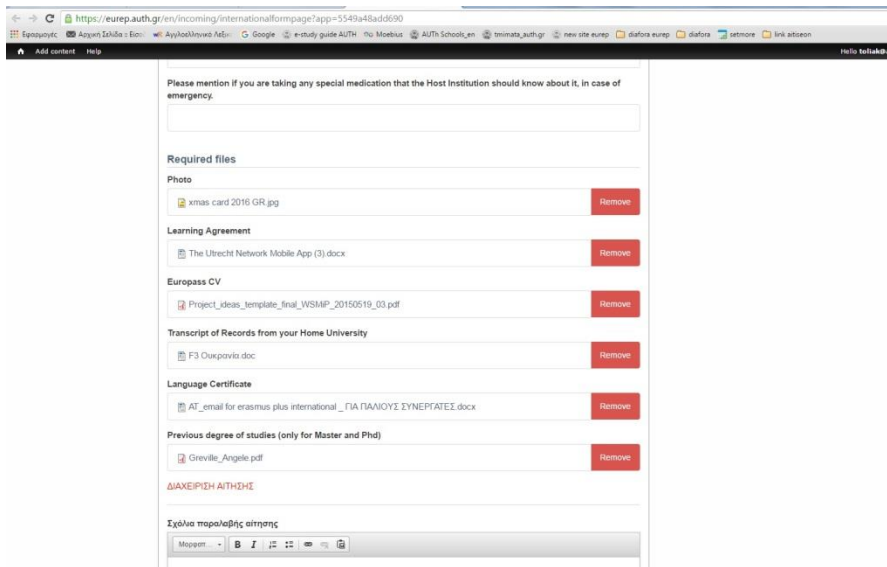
https://eurep.auth.gr/en/incoming/internationalformpage?app=5549a48add690

Εφαρμογές Αρχική Σελίδα : Εισο Αγγλοελληνικό Λεξ Google e-study guide AUTH Moebius AUTh Schools_en tmimata_auth.gr new site eurep diafora eurep diafora setmore link aitiseon

Add content Help Hello toliak@

Please mention if you are taking any special medication that the Host Institution should know about it, in case of emergency.

Required files

Photo

xmas card 2016 GR.jpg Remove

Learning Agreement

The Utrecht Network Mobile App (3).docx Remove

Europass CV

Project_ideas_template_final_WSMP_20150519_03.pdf Remove

Transcript of Records from your Home University

F3 Ουκρανία.doc Remove

Language Certificate

AT_email for erasmus plus international _ ΓΙΑ ΠΑΛΙΟΥΣ ΣΥΝΕΡΓΑΤΕΣ.docx Remove

Previous degree of studies (only for Master and Phd)

Greville_Angele.pdf Remove

ΔΙΑΧΕΙΡΙΣΗ ΑΙΤΗΣΗΣ

Σχόλια παραλαβής αίτησης

Μορφοπ... B I